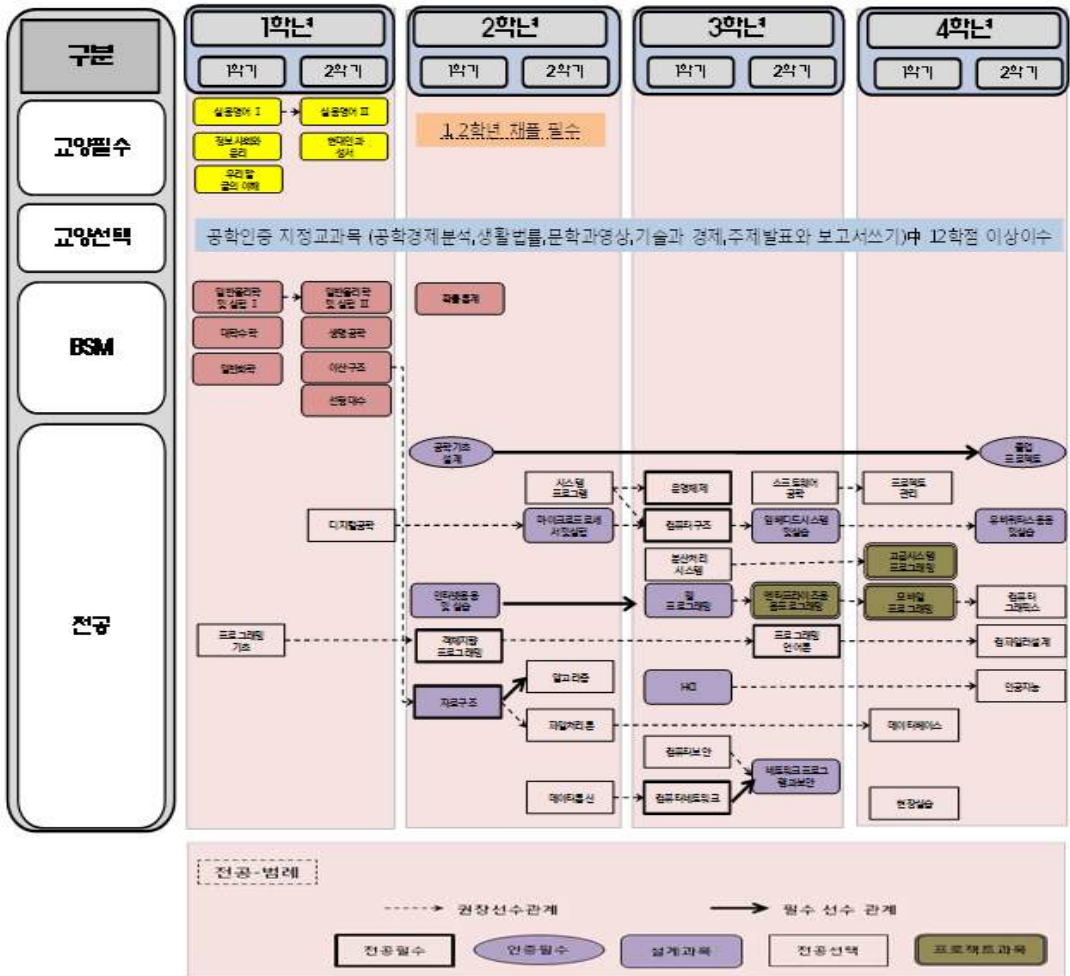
구분

1학년
1학기
2학기

2학년
1학기
2학기

3학년
1학기
2학기

4학년
1학기
2학기

교양필수
실용영어 I
실용영어 II
정보 사회와 윤리
현대인과 성서
우리 말 글의 이해
1,2학년 채플 필수

교양선택
공학인증 지정교과목 (공학경제분석,생활법률,문학과영상,기술과 경제,주제발표와 보고서쓰기)中 12학점 이상이수

BSM
일반물리학 및 실험 I
일반물리학 및 실험 II
미분적분학
대학수학
생명공학
일반화학
이산구조
선형 대수
확률통계

전공
공학기초설계
졸업프로젝트
시스템 프로그래밍
운영체제
소프트웨어 공학
프로젝트 관리
디지털공학
마이크로프로세서 및실험
컴퓨터구조
임베디드시스템 및실습
유비쿼터스응용 및실습
분산처리 시스템
고급시스템 프로그래밍
인터넷응용 및 실습
웹 프로그래밍
엔터프라이즈응용 프로그래밍
모바일 프로그래밍
컴퓨터 그래픽스
프로그래밍 기초
객체지향 프로그래밍
프로그래밍 언어론
컴파일러설계
알고리즘
HCI
인공지능
자료구조
파일처리론
데이터베이스
컴퓨터보안
네트워크프로그래밍과보안
데이터통신
컴퓨터네트워크
현장실습

전공-범례
권장선수관계
필수 선수 관계
전공필수
인증필수
설계과목
전공선택
프로젝트과목